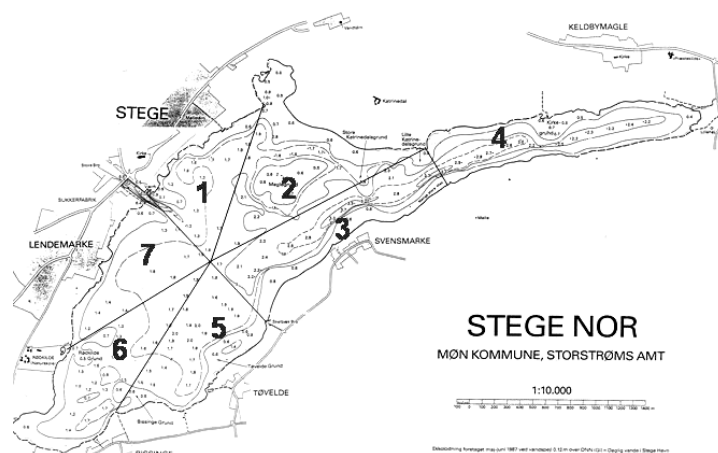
KELDBYMAGLE

STEGE

SUKKERFABRIK

LENDEMARKE

SVENSMARKE

TØVELDE

1

2

3

4

5

6

7

Katrinedal

Store Katrinedalsgrund

Lille Katrinedalsgrund

Magle

Kirke

STEGE NOR

MØN KOMMUNE, STORSTRØMS AMT

1:10.000

Dybdelodning foretaget maj-juni 1987 ved vandspejl 0.12 m over DNN i Daglig vande i Stege Havn